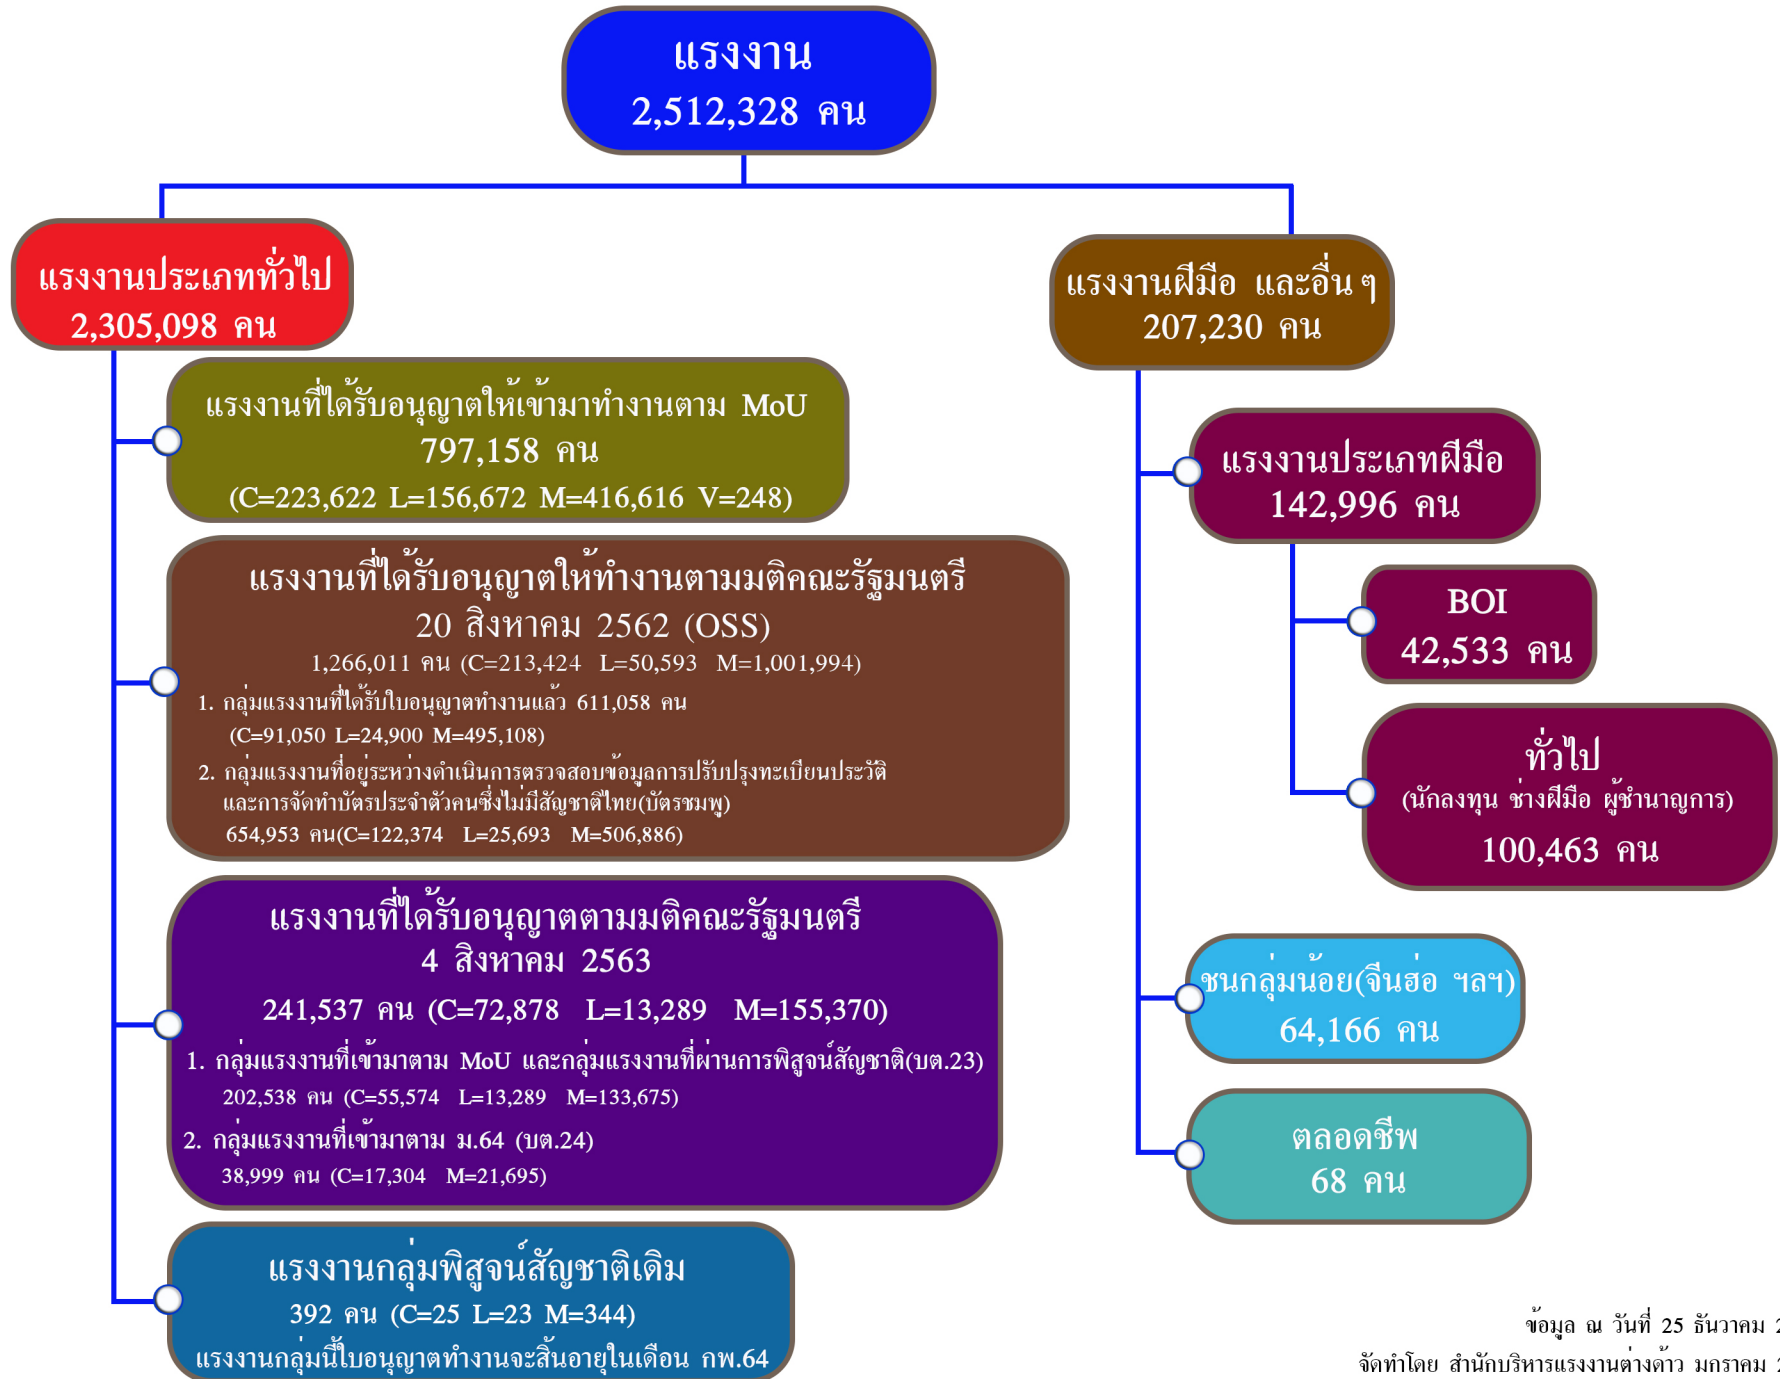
แรงงาน
2,512,328 คน

แรงงานประเภททั่วไป
2,305,098 คน

แรงงานฝีมือ และอื่น ๆ
207,230 คน

แรงงานที่ได้รับอนุญาตให้เข้ามาทำงานตาม MoU
797,158 คน
(C=223,622 L=156,672 M=416,616 V=248)

แรงงานที่ได้รับอนุญาตให้ทำงานตามมติคณะรัฐมนตรี
20 สิงหาคม 2562 (OSS)
1,266,011 คน (C=213,424 L=50,593 M=1,001,994)
1. กลุ่มแรงงานที่ได้รับใบอนุญาตทำงานแล้ว 611,058 คน
(C=91,050 L=24,900 M=495,108)
2. กลุ่มแรงงานที่อยู่ระหว่างดำเนินการตรวจสอบข้อมูลการปรับปรุงทะเบียนประวัติ และการจัดทำบัตรประจำตัวคนซึ่งไม่มีสัญชาติไทย(บัตรชมพู)
654,953 คน(C=122,374 L=25,693 M=506,886)

แรงงานที่ได้รับอนุญาตตามมติคณะรัฐมนตรี
4 สิงหาคม 2563
241,537 คน (C=72,878 L=13,289 M=155,370)
1. กลุ่มแรงงานที่เข้ามาตาม MoU และกลุ่มแรงงานที่ผ่านการพิสูจน์สัญชาติ(บต.23)
202,538 คน (C=55,574 L=13,289 M=133,675)
2. กลุ่มแรงงานที่เข้ามาตาม ม.64 (บต.24)
38,999 คน (C=17,304 M=21,695)

แรงงานกลุ่มพิสูจน์สัญชาติเดิม
392 คน (C=25 L=23 M=344)
แรงงานกลุ่มนี้ใบอนุญาตทำงานจะสิ้นอายุในเดือน กพ.64

แรงงานประเภทฝีมือ
142,996 คน

BOI
42,533 คน

ทั่วไป
(นักลงทุน ช่างฝีมือ ผู้ชำนาญการ)
100,463 คน

ชนกลุ่มน้อย(จีนฮ่อ ฯลฯ)
64,166 คน

ตลอดชีพ
68 คน

ข้อมูล ณ วันที่ 25 ธันวาคม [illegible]
จัดทำโดย สำนักบริหารแรงงานต่างด้าว มกราคม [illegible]